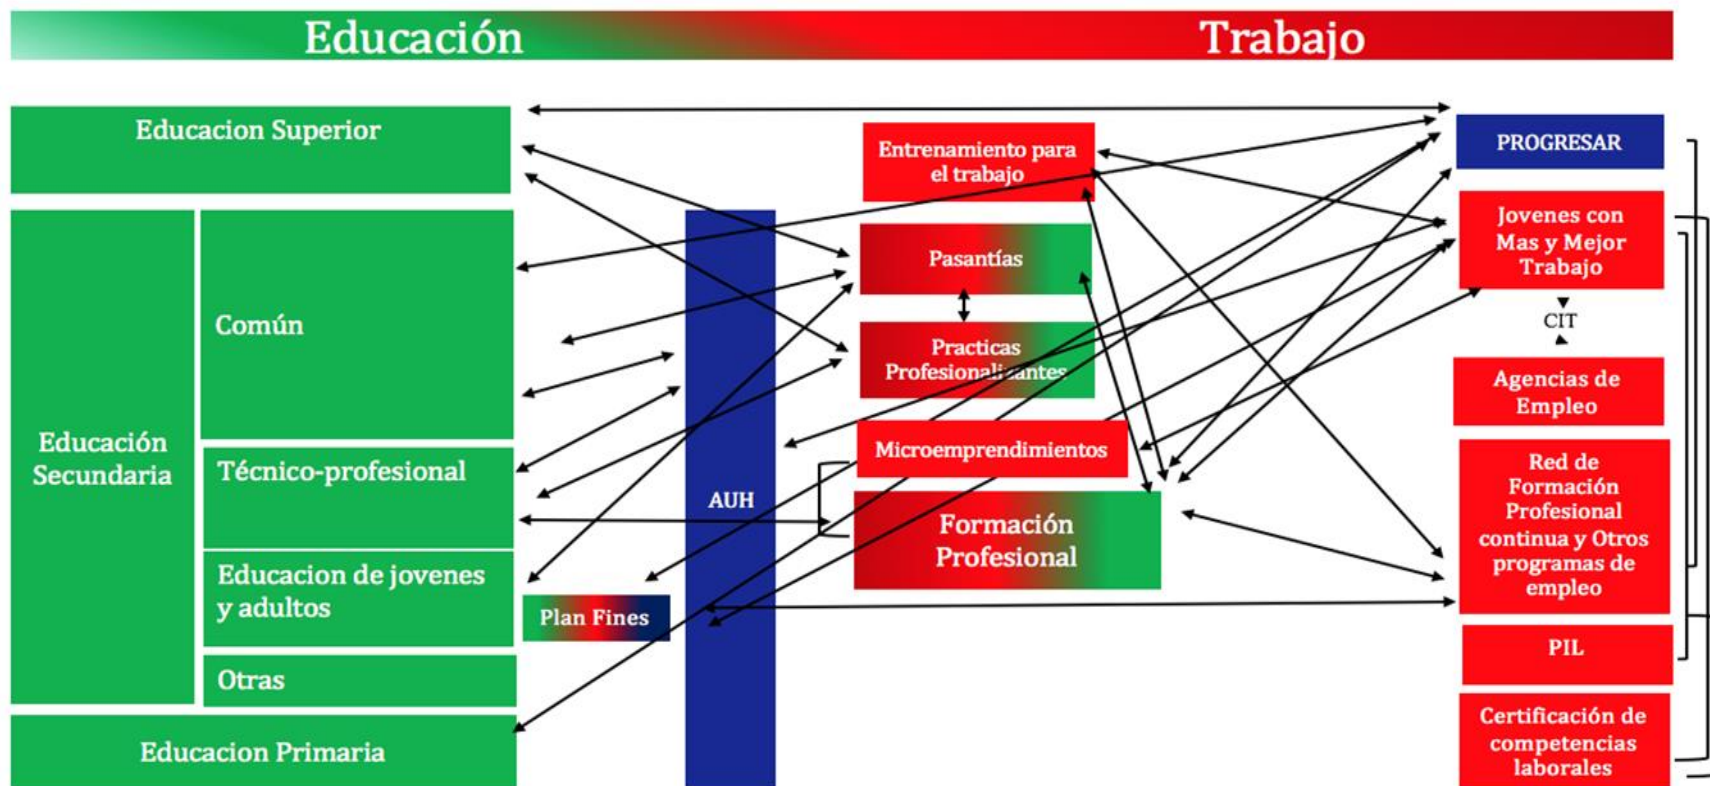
Educación

Trabajo

Educacion Superior

Educación Secundaria

Común

Técnico-profesional

Educacion de jovenes y adultos

Otras

Educacion Primaria

AUH

Plan Fines

Entrenamiento para el trabajo

Pasantías

Practicas Profesionalizantes

Microemprendimientos

Formación Profesional

PROGRESAR

Jovenes con Mas y Mejor Trabajo

CIT

Agencias de Empleo

Red de Formación Profesional continua y Otros programas de empleo

PIL

Certificación de competencias laborales